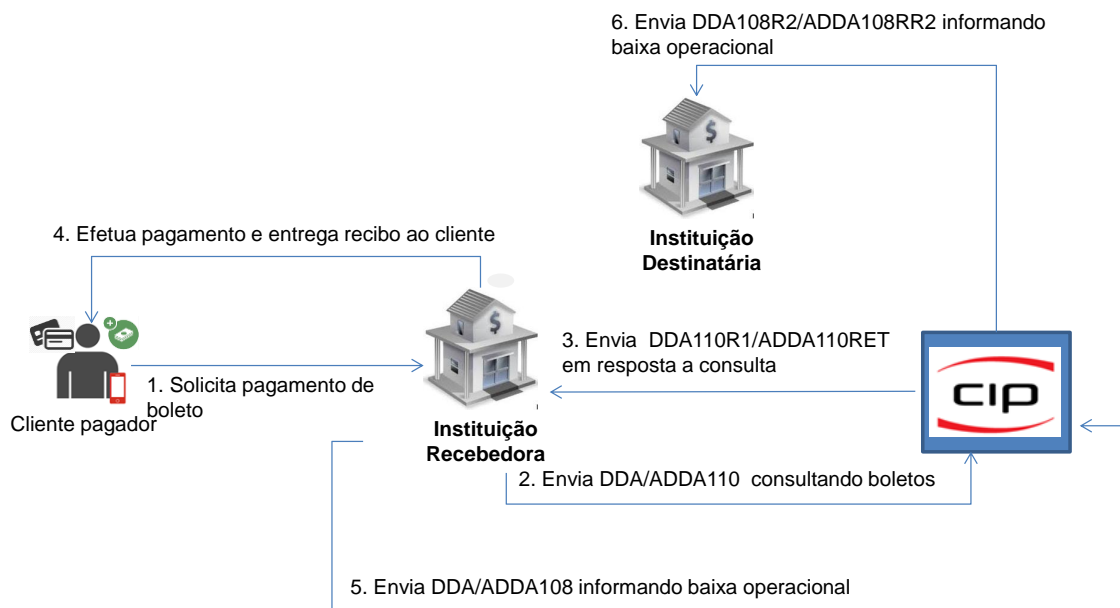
6. Envia DDA108R2/ADDA108RR2 informando baixa operacional

Instituição Destinatária

4. Efetua pagamento e entrega recibo ao cliente

3. Envia DDA110R1/ADDA110RET em resposta a consulta

cip

1. Solicita pagamento de boleto

Cliente pagador

Instituição Recebedora

2. Envia DDA/ADDA110 consultando boletos

5. Envia DDA/ADDA108 informando baixa operacional